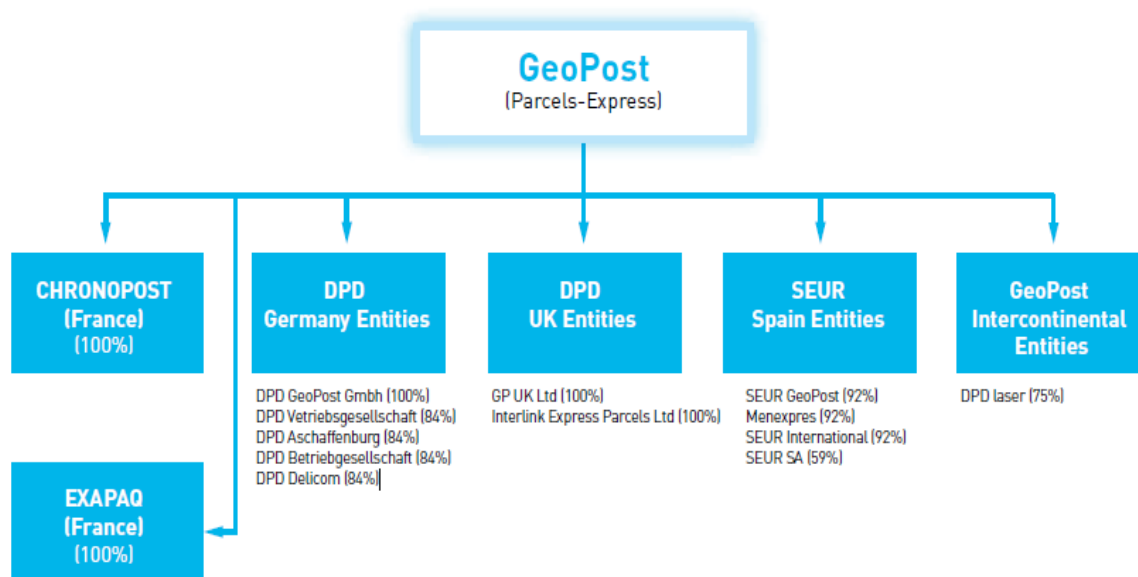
GeoPost
(Parcels-Express)

CHRONOPOST
(France)
(100%)

DPD
Germany Entities

DPD GeoPost Gmbh (100%)
DPD Vetriebsgesellschaft (84%)
DPD Aschaffenburg (84%)
DPD Betriebgesellschaft (84%)
DPD Delicom (84%)

DPD
UK Entities

GP UK Ltd (100%)
Interlink Express Parcels Ltd (100%)

SEUR
Spain Entities

SEUR GeoPost (92%)
Menexpres (92%)
SEUR International (92%)
SEUR SA (59%)

GeoPost
Intercontinental
Entities

DPD laser (75%)

EXAPAQ
(France)
(100%)